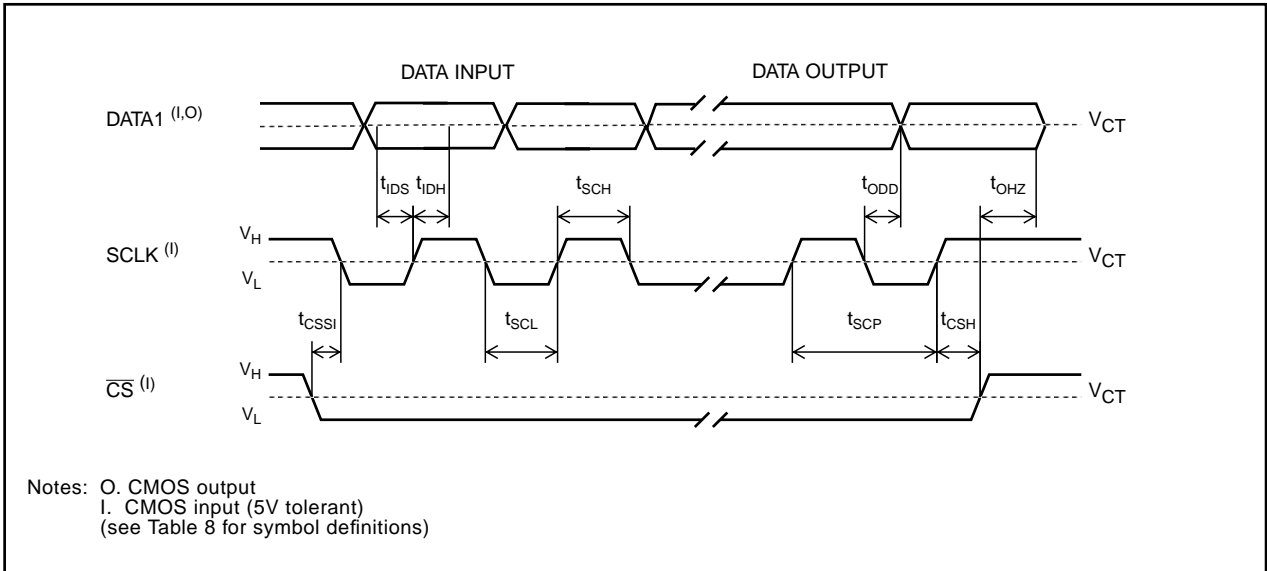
DATA INPUT

DATA OUTPUT

DATA1 $^{(I,O)}$

$V_{CT}$

$t_{IDS}$ $t_{IDH}$

$t_{SCH}$

$t_{ODD}$

$t_{OHZ}$

$V_H$

SCLK $^{(I)}$

$V_L$

$V_{CT}$

$t_{CSSI}$

$t_{SCL}$

$t_{SCP}$

$t_{CSH}$

$V_H$

$\overline{CS}$ $^{(I)}$

$V_L$

$V_{CT}$

Notes: O. CMOS output
I. CMOS input (5V tolerant)
(see Table 8 for symbol definitions)